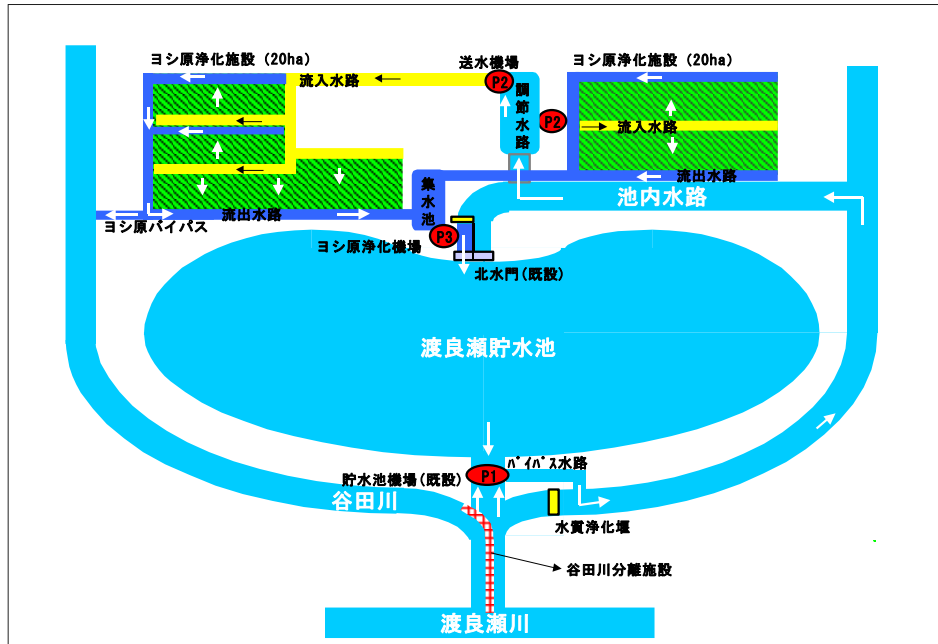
ヨシ原浄化施設（20ha）
流入水路
送水機場
P2
調節水路
P2
ヨシ原浄化施設（20ha）
流入水路
流出水路
集水池
池内水路
流出水路
ヨシ原バイパス
ヨシ原浄化機場
P3
北水門（既設）
渡良瀬貯水池
バイパス水路
貯水池機場（既設）
P1
谷田川
水質浄化堰
谷田川分離施設
渡良瀬川